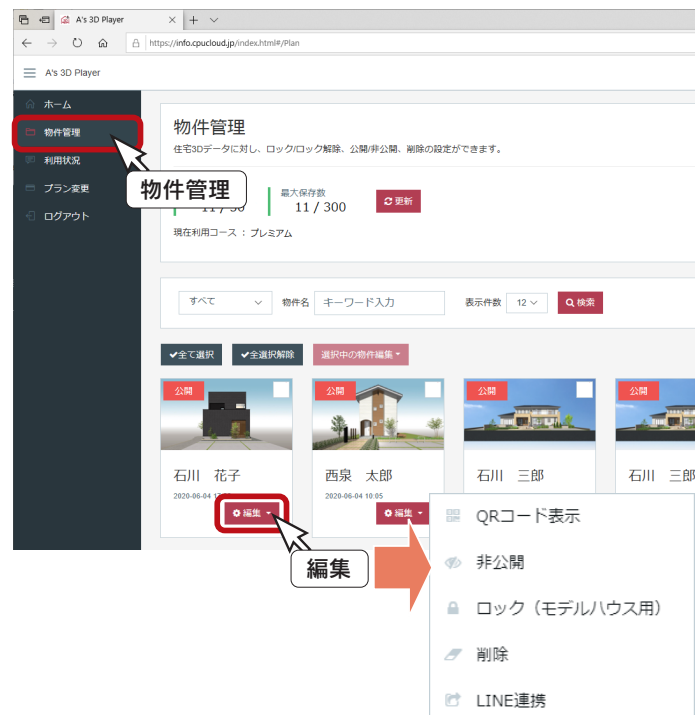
A's 3D Player

https://info.cpucloud.jp/index.html#/Plan

A's 3D Player

ホーム
物件管理
利用状況
プラン変更
ログアウト

物件管理

住宅3Dデータに対し、ロック/ロック解除、公開/非公開、削除の設定ができます。

物件管理

11 / 30

最大保存数
11 / 300

更新

現在利用コース：プレミアム

すべて
物件名
キーワード入力
表示件数
12
検索

全て選択
全選択解除
選択中の物件編集

公開
石川　花子
2020-06-04 1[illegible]
編集

公開
西泉　太郎
2020-06-04 10:05
編集

公開
石川　三郎

公開
石川　三郎

編集

QRコード表示
非公開
ロック（モデルハウス用）
削除
LINE連携